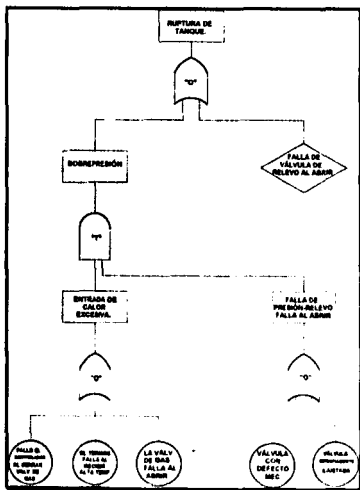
RUPTURA DE TANQUE

"O"

SOBREPRESIÓN

FALLA DE VÁLVULA DE RELEVO AL ABRIR

"Y"

ENTRADA DE CALOR EXCESIVA

FALLA DE PRESIÓN-RELEVO FALLA AL ABRIR

"O"

"O"

FALLA EL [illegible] AL CERRAR VALV DE GAS

EL TERMOS FALLA AL RECONOC ALTA TEMP

LA VALV DE GAS FALLA AL ABRIR

VÁLVULA CON DEFECTO MEC

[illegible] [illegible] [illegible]